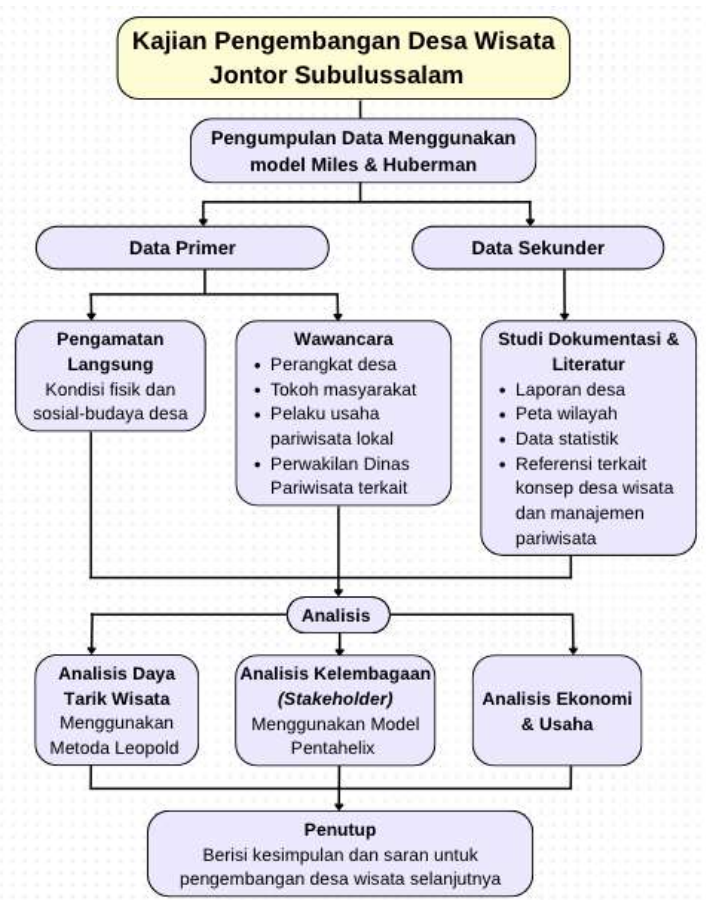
Kajian Pengembangan Desa Wisata Jontor Subulussalam

Pengumpulan Data Menggunakan model Miles & Huberman

Data Primer

Data Sekunder

Pengamatan Langsung
Kondisi fisik dan sosial-budaya desa

Wawancara
- Perangkat desa
- Tokoh masyarakat
- Pelaku usaha pariwisata lokal
- Perwakilan Dinas Pariwisata terkait

Studi Dokumentasi & Literatur
- Laporan desa
- Peta wilayah
- Data statistik
- Referensi terkait konsep desa wisata dan manajemen pariwisata

Analisis

Analisis Daya Tarik Wisata
Menggunakan Metoda Leopold

Analisis Kelembagaan (Stakeholder)
Menggunakan Model Pentahelix

Analisis Ekonomi & Usaha

Penutup
Berisi kesimpulan dan saran untuk pengembangan desa wisata selanjutnya